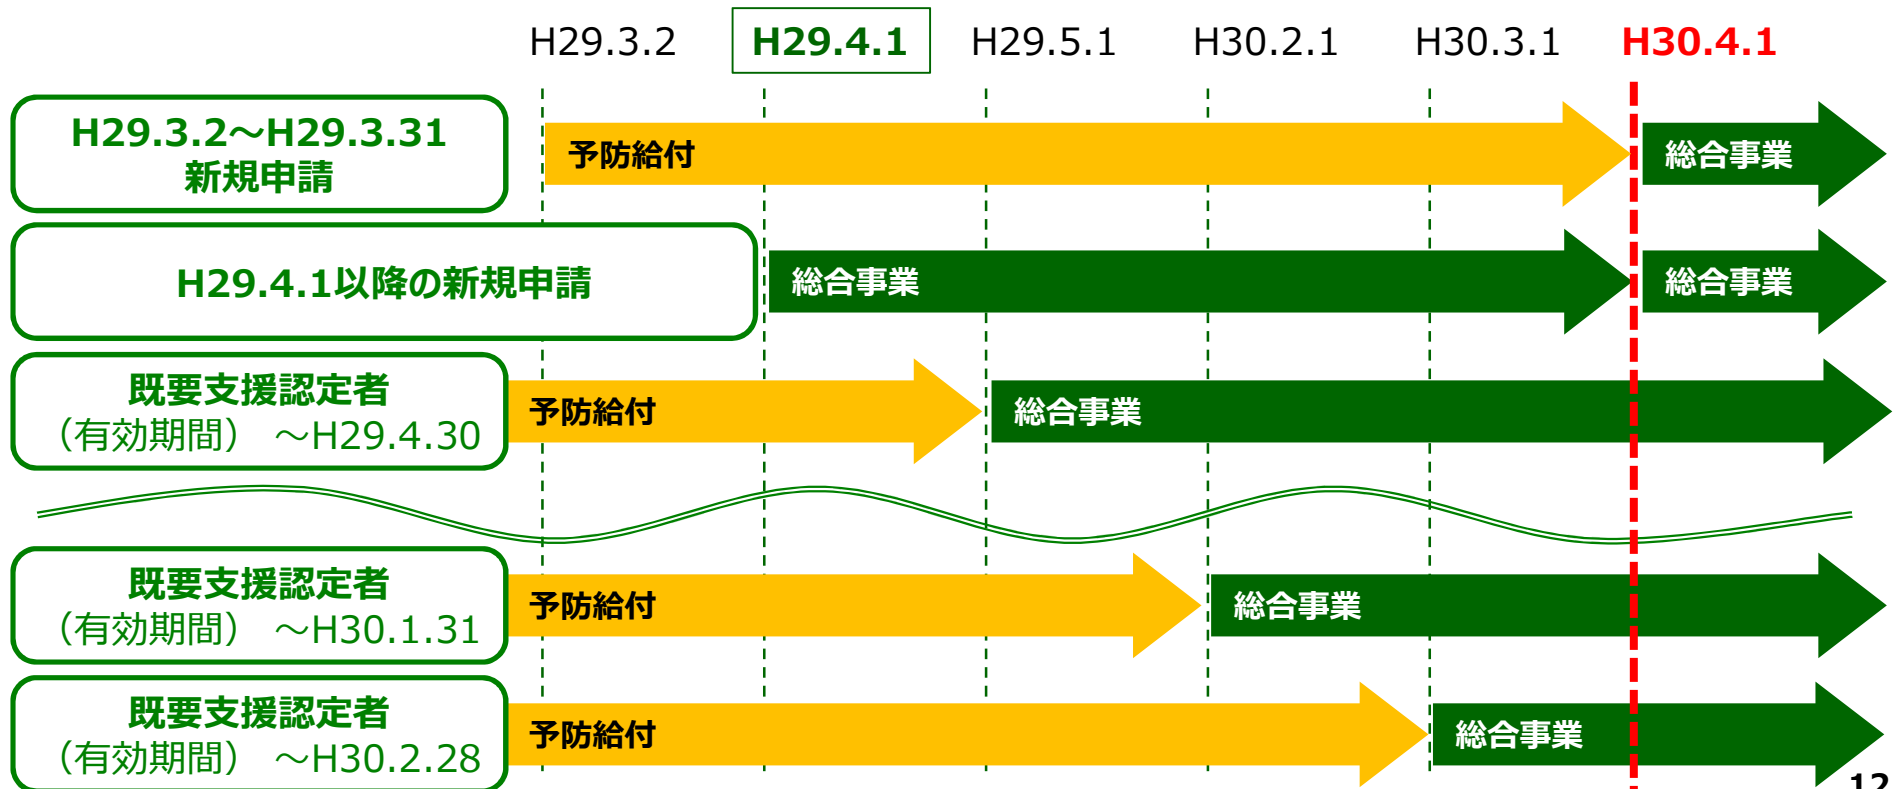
H29.3.2　H29.4.1　H29.5.1　H30.2.1　H30.3.1　H30.4.1

H29.3.2～H29.3.31
新規申請

予防給付

総合事業

H29.4.1以降の新規申請

総合事業

総合事業

既要支援認定者
（有効期間）～H29.4.30

予防給付

総合事業

既要支援認定者
（有効期間）～H30.1.31

予防給付

総合事業

既要支援認定者
（有効期間）～H30.2.28

予防給付

総合事業

12